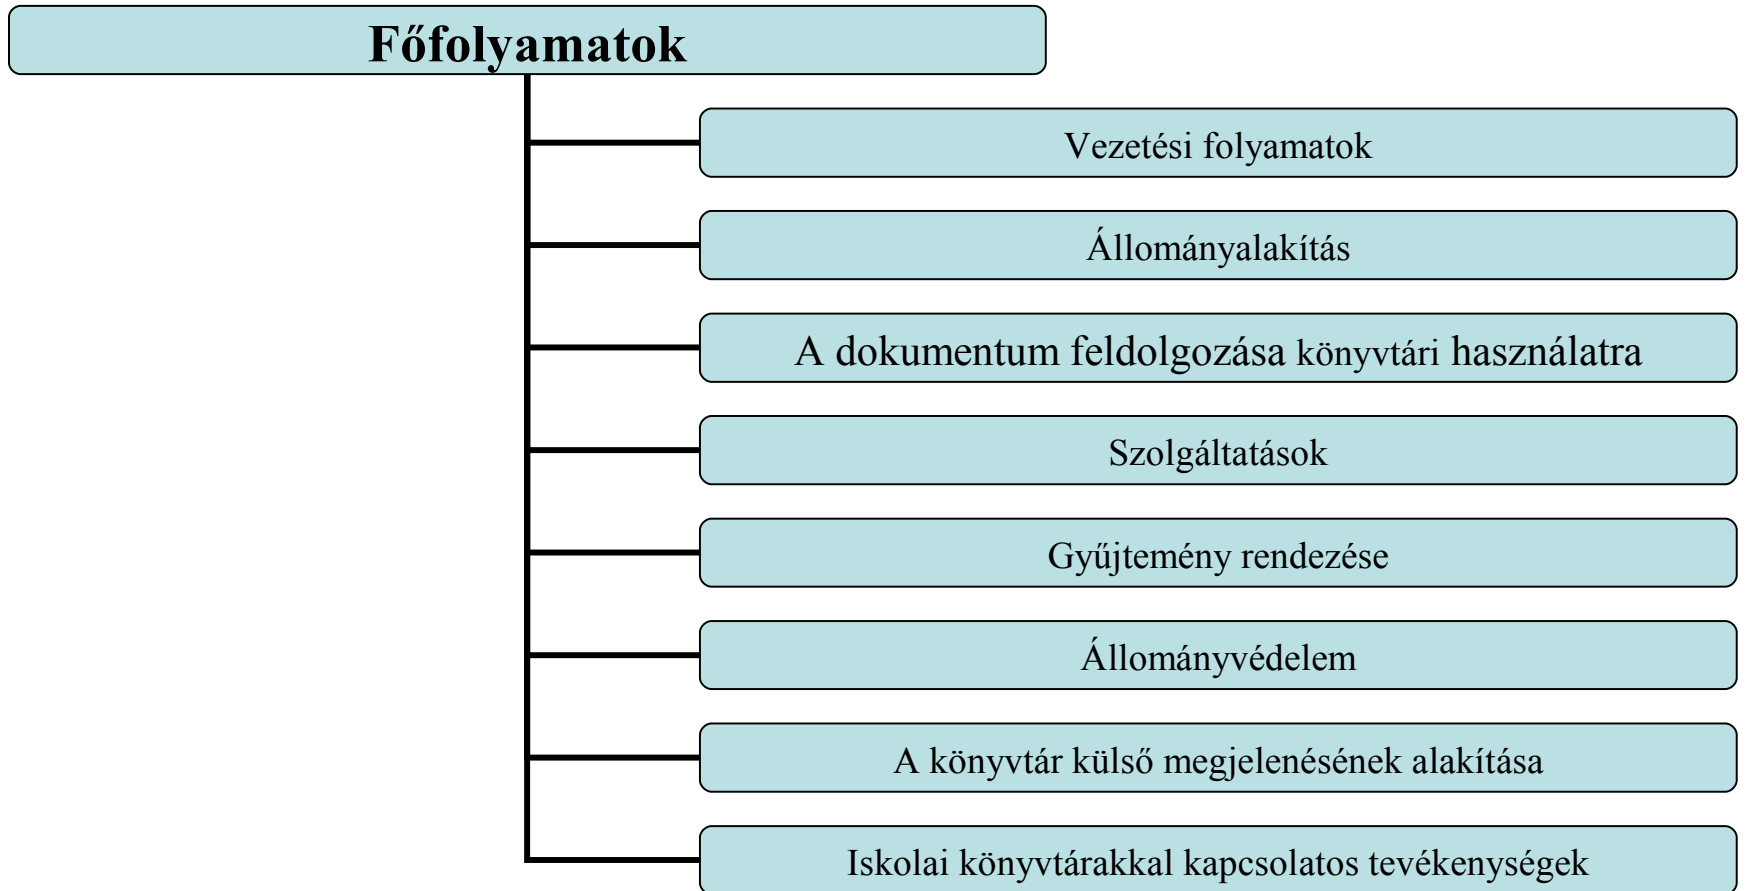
Főfolyamatok

Vezetési folyamatok

Állományalakítás

A dokumentum feldolgozása könyvtári használatra

Szolgáltatások

Gyűjtemény rendezése

Állományvédelem

A könyvtár külső megjelenésének alakítása

Iskolai könyvtárakkal kapcsolatos tevékenységek